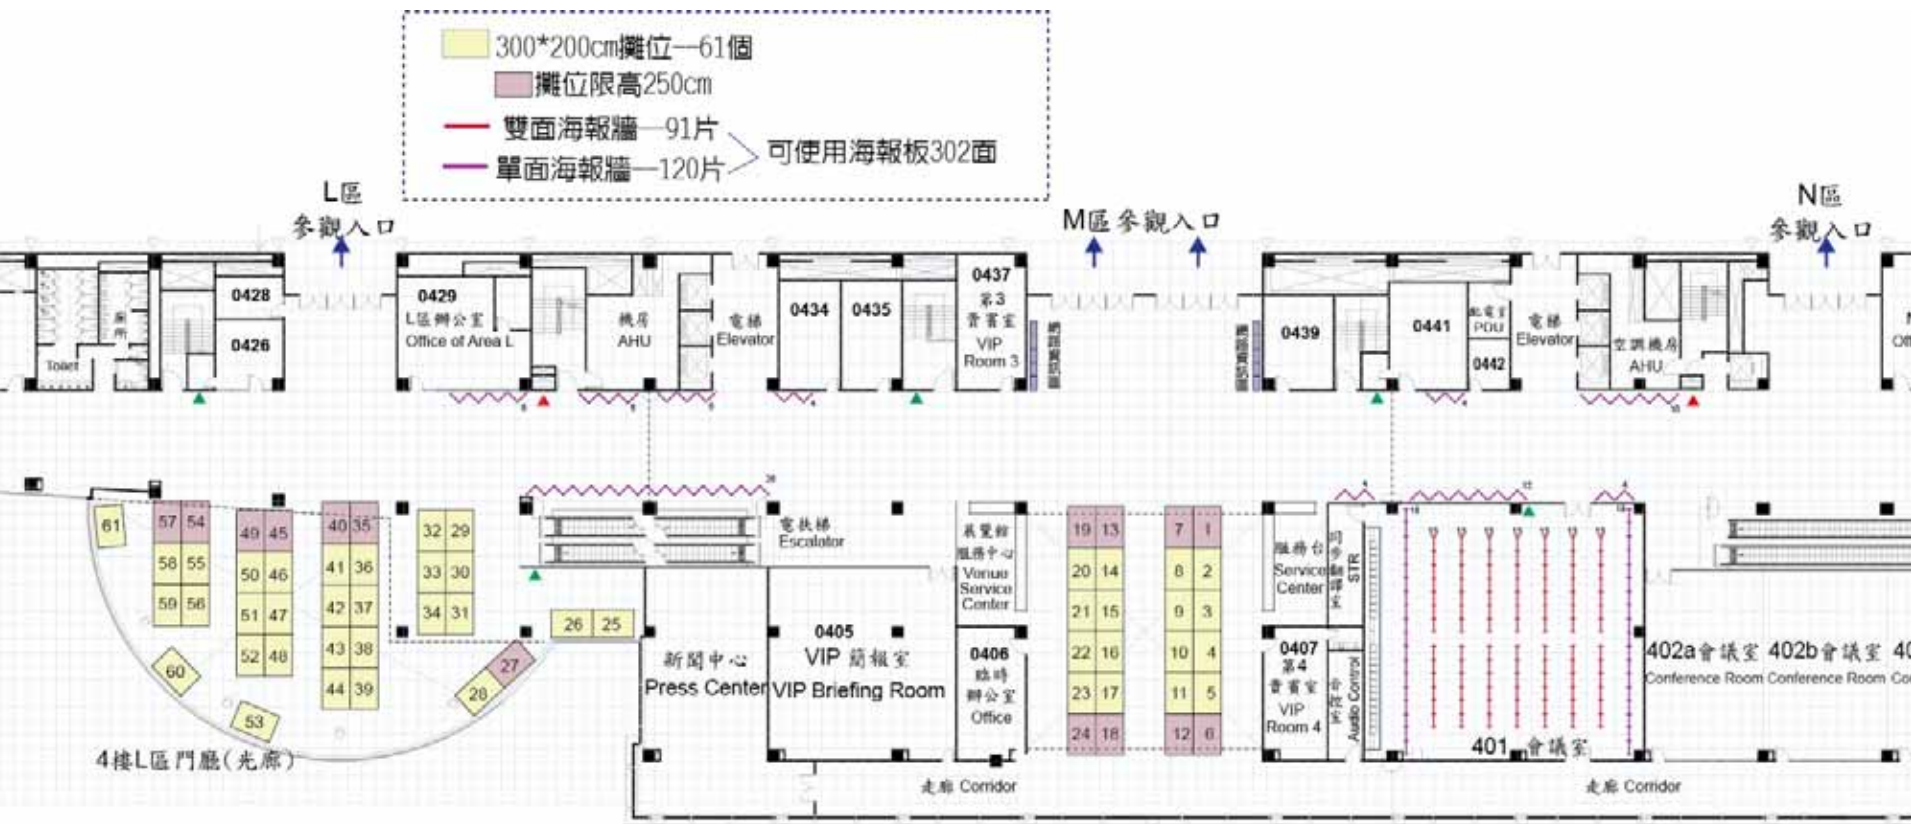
300*200cm攤位—61個
攤位限高250cm
雙面海報牆—91片
單面海報牆—120片
可使用海報板302面

L區
參觀入口
M區參觀入口
N區
參觀入口

廁所
Toilet
0428
0426
0429
L區辦公室
Office of Area L
機房
AHU
電梯
Elevator
0434
0435
0437
第3
貴賓室
VIP
Room 3
0439
0441
配電室
PDU
0442
電梯
Elevator
空調機房
AHU

61
57 54
58 55
59 56
49 45
50 46
51 47
52 48
40 35
41 36
42 37
43 38
44 39
32 29
33 30
34 31
26 25
60
53
28
27
電扶梯
Escalator
展覽館
服務中心
Venue
Service
Center
0405
VIP 簡報室
VIP Briefing Room
新聞中心
Press Center
0406
臨時
辦公室
Office
19 13
20 14
21 15
22 16
23 17
24 18
7 1
8 2
9 3
10 4
11 5
12 6
服務台
Service
Center
STR
0407
第4
貴賓室
VIP
Room 4
Audio Control
401 會議室
402a會議室 402b會議室
Conference Room Conference Room
4樓L區門廳(光廊)
走廊 Corridor
走廊 Corridor